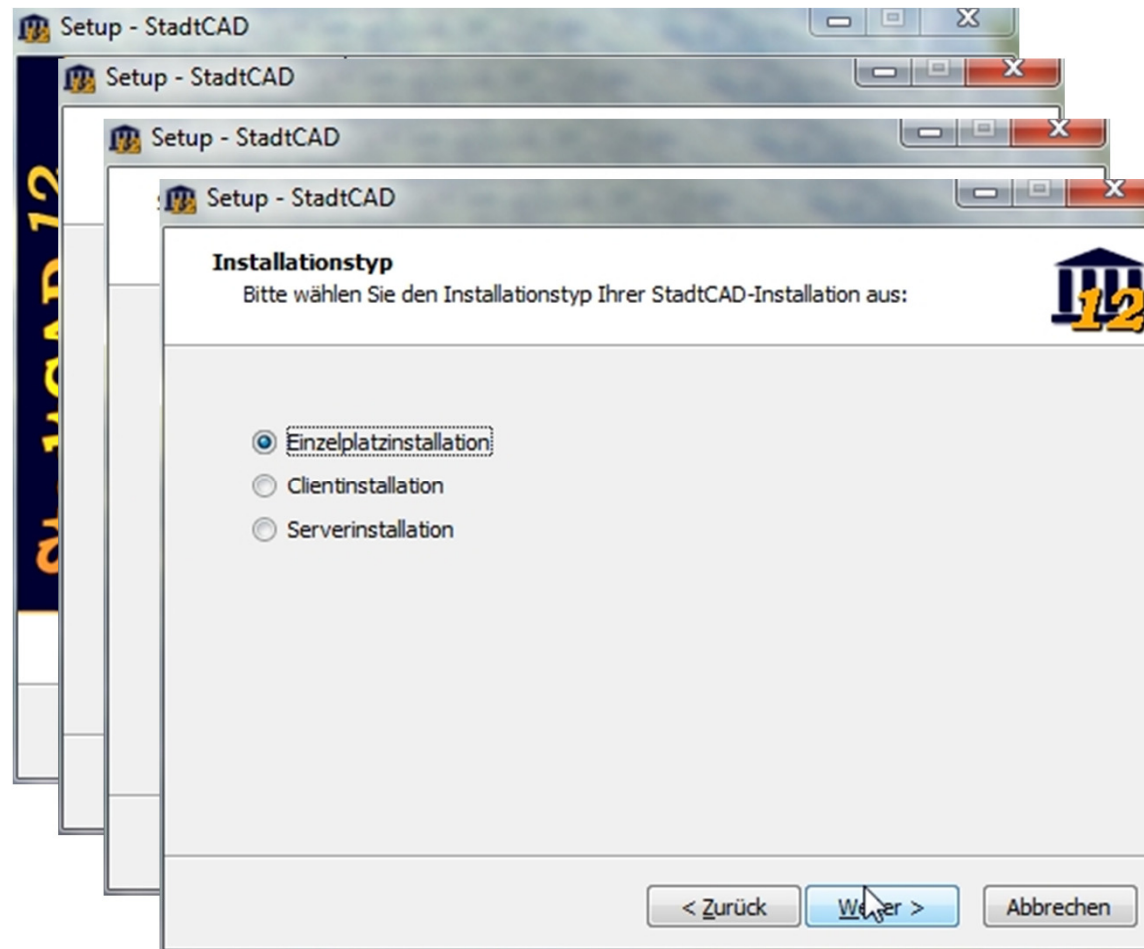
Setup - StadtCAD

Setup - StadtCAD

Setup - StadtCAD

Setup - StadtCAD

Installationstyp

Bitte wählen Sie den Installationstyp Ihrer StadtCAD-Installation aus:

12

Einzelplatzinstallation

Clientinstallation

Serverinstallation

< Zurück

We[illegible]er >

Abbrechen